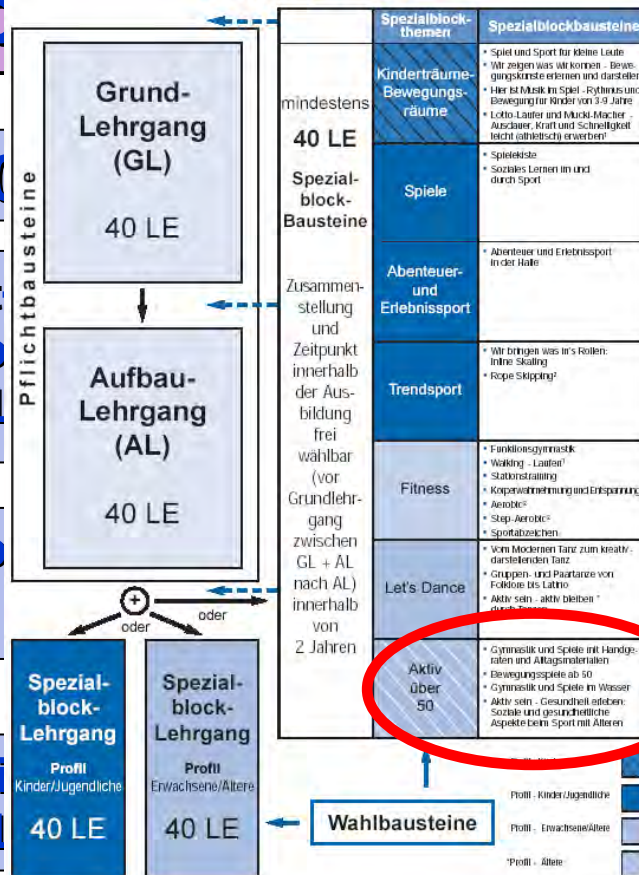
Pflichtbausteine

Grund-Lehrgang (GL)

40 LE

Aufbau-Lehrgang (AL)

40 LE

oder

oder

Spezial-block-Lehrgang
Profil Kinder/Jugendliche
40 LE

Spezial-block-Lehrgang
Profil Erwachsene/Ältere
40 LE

mindestens
40 LE
Spezial-block-Bausteine

Zusammen-stellung und Zeitpunkt innerhalb der Aus-bildung frei wählbar (vor Grundlehr-gang zwischen GL + AL nach AL) innerhalb von 2 Jahren

| Spezialblock-themen | Spezialblockbausteine |
|---|---|
| Kinderträume-Bewegungs-räume | • Spiel und Sport für kleine Leute • Wir zeigen was wir können - Bewegungskünste erlernen und darstellen • Hier ist Musik im Spiel - Rythmus und Bewegung für Kinder von 3-9 Jahre • Lotto-Laufer und Mucki-Macher - Ausdauer, Kraft und Schnelligkeit leicht (athletisch) erwerben |
| Spiele | • Spielekiste • Soziales Lernen im und durch Sport |
| Abenteuer- und Erlebnissport | • Abenteuer und Erlebnissport in der Halle |
| Trendsport | • Wir bringen was ins Rollen: Inline Skating • Rope Skipping² |
| Fitness | • Funktionsgymnastik • Walking - Laufen² • Stationstraining • Körperwahrnehmung und Entspannung • Aerobic² • Step-Aerobic² • Sportabzeichen |
| Let's Dance | • Vom Modernen Tanz zum kreativ-darstellenden Tanz • Gruppen- und Paartänze von Folklore bis Latino • Aktiv sein - aktiv bleiben - durch Tanzen |
| Aktiv über 50 | • Gymnastik und Spiele mit Handgeräten und Alltagsmaterialien • Bewegungsspiele ab 50 • Gymnastik und Spiele im Wasser • Aktiv sein - Gesundheit erleben: Soziale und gesundheitliche Aspekte beim Sport mit Älteren |

Wahlbausteine

Profil - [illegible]
Profil - Kinder/Jugendliche
Profil - Erwachsene/Ältere
*Profil - Ältere